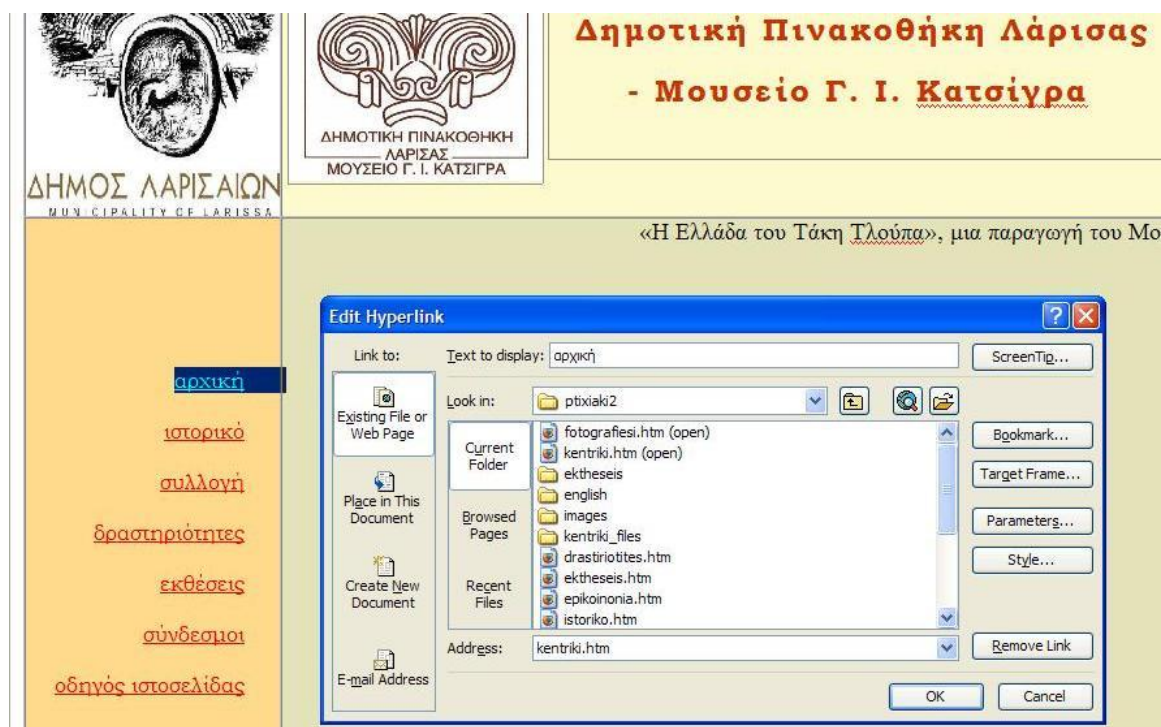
ΔΗΜΟΣ ΛΑΡΙΣΑΙΩΝ
MUNICIPALITY OF LARISSA

ΔΗΜΟΤΙΚΗ ΠΙΝΑΚΟΘΗΚΗ ΛΑΡΙΣΑΣ ΜΟΥΣΕΙΟ Γ. Ι. ΚΑΤΣΙΓΡΑ

Δημοτική Πινακοθήκη Λάρισας - Μουσείο Γ. Ι. Κατσίγρα

«Η Ελλάδα του Τάκη Τλούπα», μια παραγωγή του Μο

αρχική
ιστορικό
συλλογή
δραστηριότητες
εκθέσεις
σύνδεσμοι
οδηγός ιστοσελίδας

Edit Hyperlink

Link to:
Text to display: αρχική
ScreenTip...
Existing File or Web Page
Look in: ptixiaki2
Current Folder
Browsed Pages
Recent Files
fotografiesi.htm (open)
kentriki.htm (open)
ektheseis
english
images
kentriki_files
drastiriotites.htm
ektheseis.htm
epikoinonia.htm
istoriko.htm
Bookmark...
Target Frame...
Parameters...
Style...
Place in This Document
Create New Document
E-mail Address
Address: kentriki.htm
Remove Link
OK
Cancel